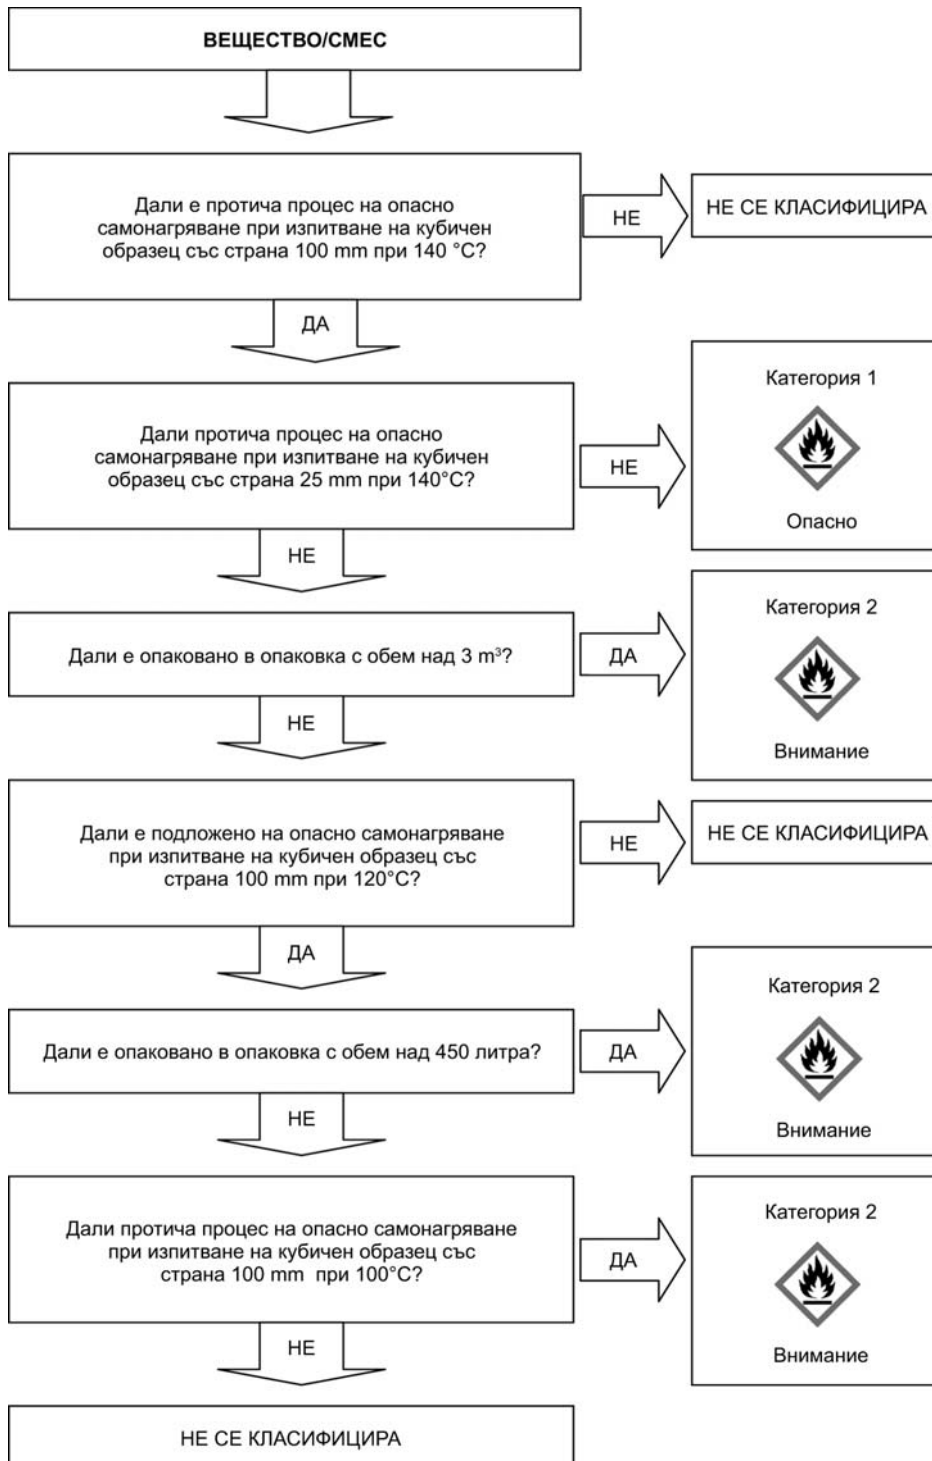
ВЕЩЕСТВО/СМЕС

Дали е протича процес на опасно самонагряване при изпитване на кубичен образец със страна 100 mm при 140 °C?

НЕ

НЕ СЕ КЛАСИФИЦИРА

ДА

Дали протича процес на опасно самонагряване при изпитване на кубичен образец със страна 25 mm при 140°C?

НЕ

Категория 1

Опасно

НЕ

Дали е опаковано в опаковка с обем над 3 m$^3$?

ДА

Категория 2

Внимание

НЕ

Дали е подложено на опасно самонагряване при изпитване на кубичен образец със страна 100 mm при 120°C?

НЕ

НЕ СЕ КЛАСИФИЦИРА

ДА

Дали е опаковано в опаковка с обем над 450 литра?

ДА

Категория 2

Внимание

НЕ

Дали протича процес на опасно самонагряване при изпитване на кубичен образец със страна 100 mm при 100°C?

ДА

Категория 2

Внимание

НЕ

НЕ СЕ КЛАСИФИЦИРА